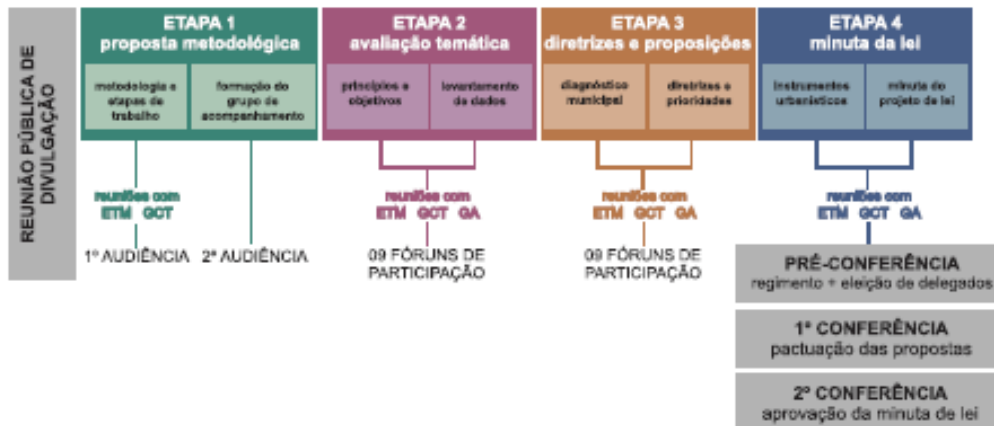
REUNIÃO PÚBLICA DE DIVULGAÇÃO

ETAPA 1
proposta metodológica

metodologia e etapas de trabalho

formação do grupo de acompanhamento

reuniões com
ETM GCT

1ª AUDIÊNCIA 2ª AUDIÊNCIA

ETAPA 2
avaliação temática

princípios e objetivos

levantamento de dados

reuniões com
ETM GCT GA

09 FÓRUNS DE PARTICIPAÇÃO

ETAPA 3
diretrizes e proposições

diagnóstico municipal

diretrizes e prioridades

reuniões com
ETM GCT GA

09 FÓRUNS DE PARTICIPAÇÃO

ETAPA 4
minuta da lei

instrumentos urbanísticos

minuta do projeto de lei

reuniões com
ETM GCT GA

PRÉ-CONFERÊNCIA
regimento + eleição de delegados

1ª CONFERÊNCIA
pactuação das propostas

2ª CONFERÊNCIA
aprovação da minuta de lei